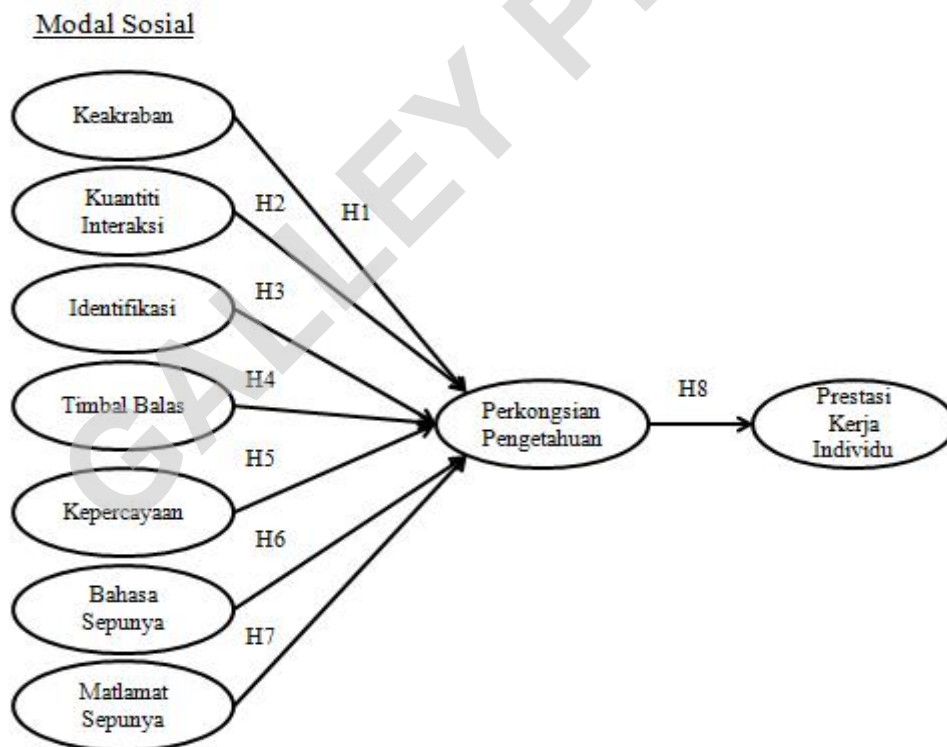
Modal Sosial

Keakraban

Kuantiti Interaksi

H2

H1

Identifikasi

H3

H4

Timbal Balas

Perkongsian Pengetahuan

H8

Prestasi Kerja Individu

H5

Kepercayaan

H6

Bahasa Sepunya

H7

Matlamat Sepunya

GALLEY PROOF